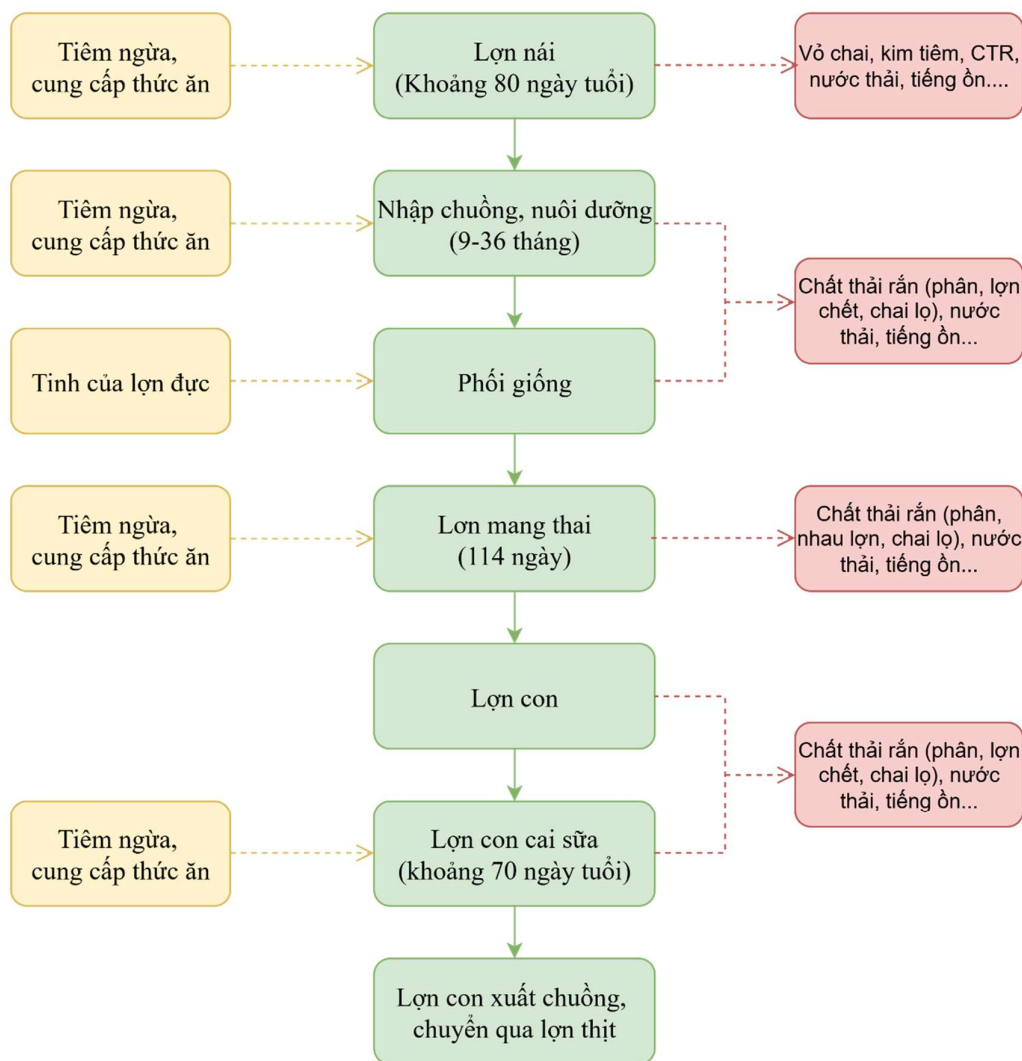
Tiêm ngừa, cung cấp thức ăn

Lợn nái (Khoảng 80 ngày tuổi)

Vỏ chai, kim tiêm, CTR, nước thải, tiếng ồn....

Tiêm ngừa, cung cấp thức ăn

Nhập chuồng, nuôi dưỡng (9-36 tháng)

Chất thải rắn (phân, lợn chết, chai lọ), nước thải, tiếng ồn...

Tinh của lợn đực

Phối giống

Tiêm ngừa, cung cấp thức ăn

Lợn mang thai (114 ngày)

Chất thải rắn (phân, nhau lợn, chai lọ), nước thải, tiếng ồn...

Lợn con

Chất thải rắn (phân, lợn chết, chai lọ), nước thải, tiếng ồn...

Tiêm ngừa, cung cấp thức ăn

Lợn con cai sữa (khoảng 70 ngày tuổi)

Lợn con xuất chuồng, chuyển qua lợn thịt